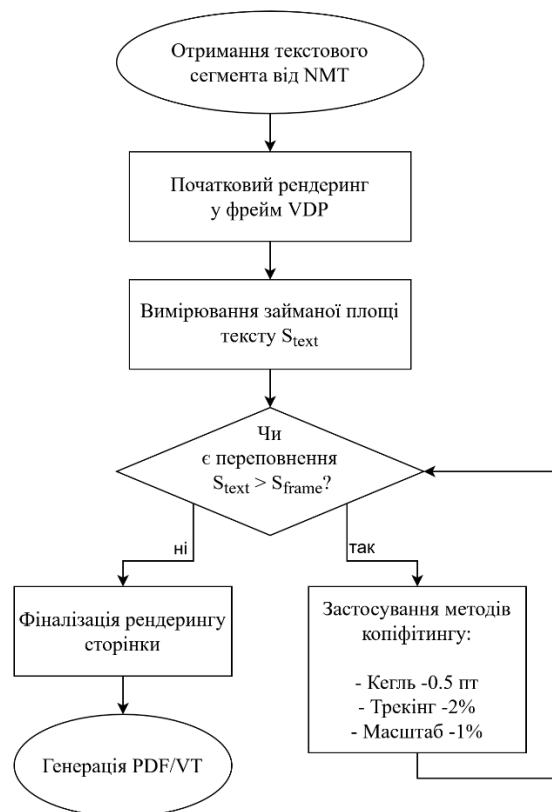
Отримання текстового сегмента від NMT

Початковий рендеринг у фрейм VDP

Вимірювання займаної площі тексту $S_{text}$

Чи є переповнення $S_{text} > S_{frame}$?

ні

так

Фіналізація рендерингу сторінки

Застосування методів копіфітингу:

- Кегль -0.5 пт
- Трекінг -2%
- Масштаб -1%

Генерація PDF/VT